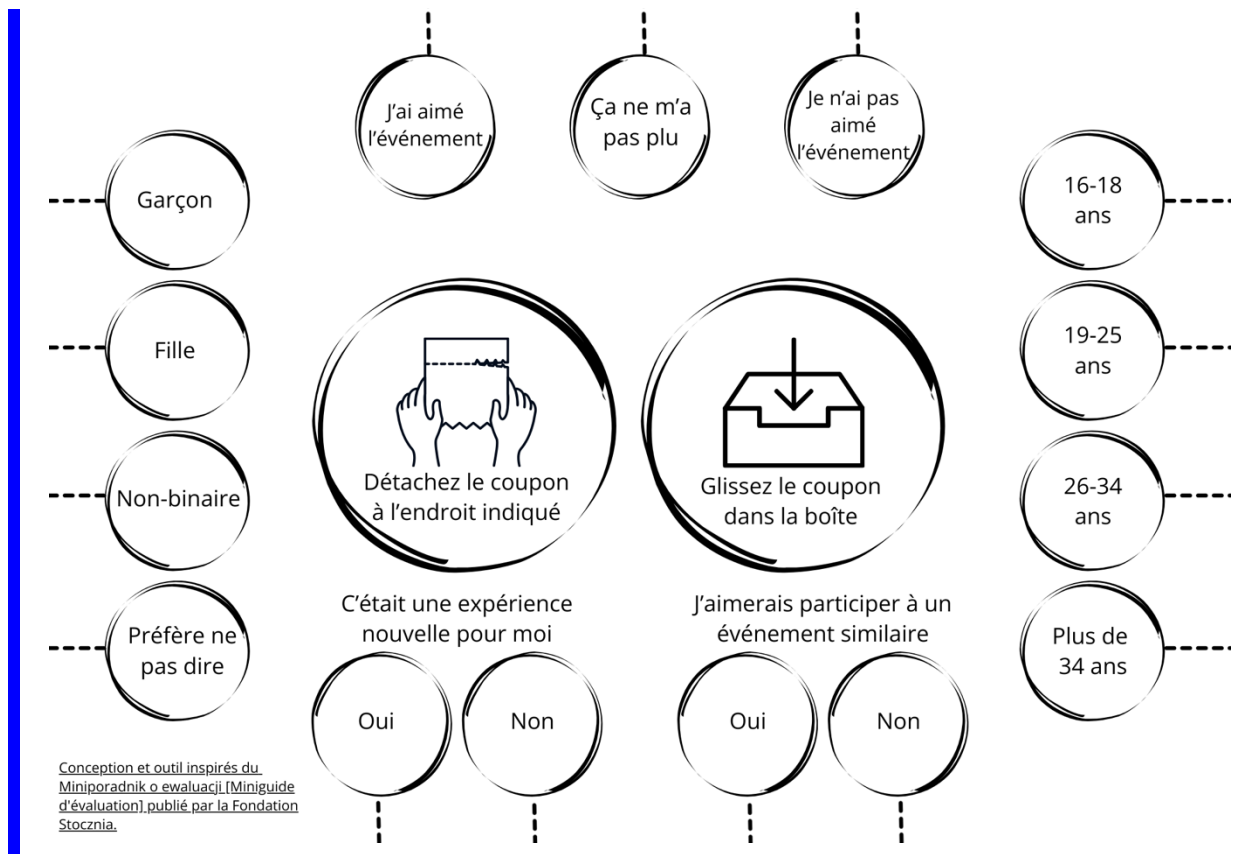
J'ai aimé l'événement

Ça ne m'a pas plu

Je n'ai pas aimé l'événement

Garçon

Fille

Non-binaire

Préfère ne pas dire

16-18 ans

19-25 ans

26-34 ans

Plus de 34 ans

Détachez le coupon à l'endroit indiqué

Glissez le coupon dans la boîte

C'était une expérience nouvelle pour moi

Oui

Non

J'aimerais participer à un événement similaire

Oui

Non

Conception et outil inspirés du Miniporadnik o ewaluacji [Miniguide d'évaluation] publié par la Fondation Stocznia.